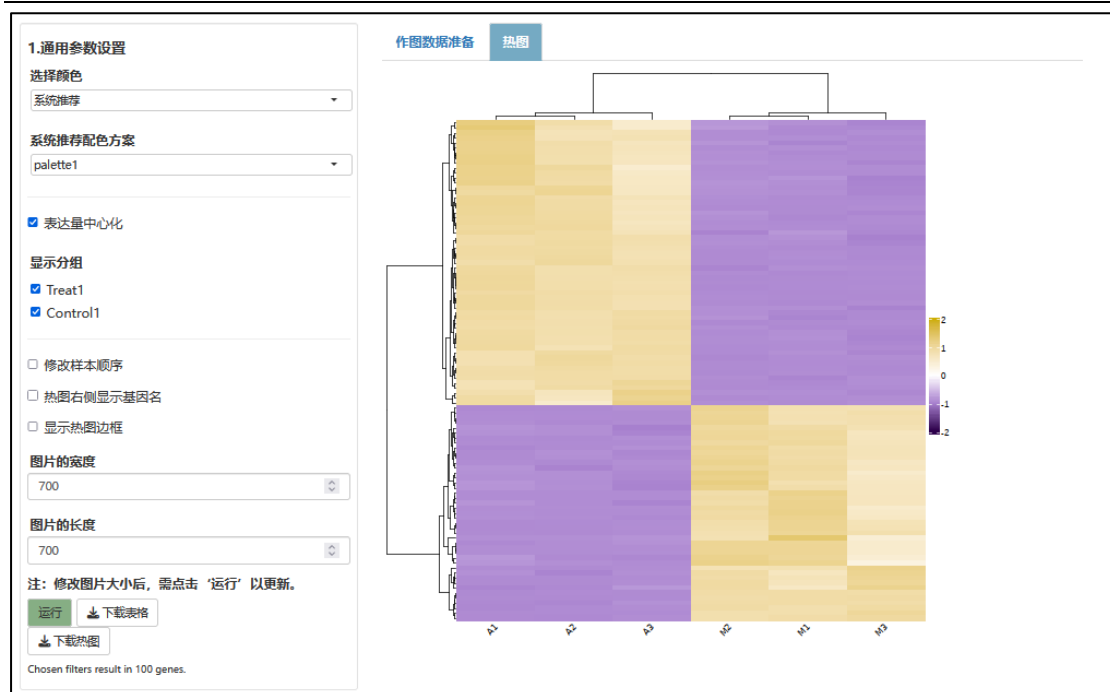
1.通用参数设置

选择颜色

系统推荐

系统推荐配色方案

palette1

表达量中心化

显示分组

Treat1

Control1

修改样本顺序

热图右侧显示基因名

显示热图边框

图片的宽度

700

图片的长度

700

注：修改图片大小后，需点击‘运行’以更新。

运行

下载表格

下载热图

Chosen filters result in 100 genes.

作图数据准备

热图

2

1

0

-1

-2

A1

A2

A3

M2

M1

M3